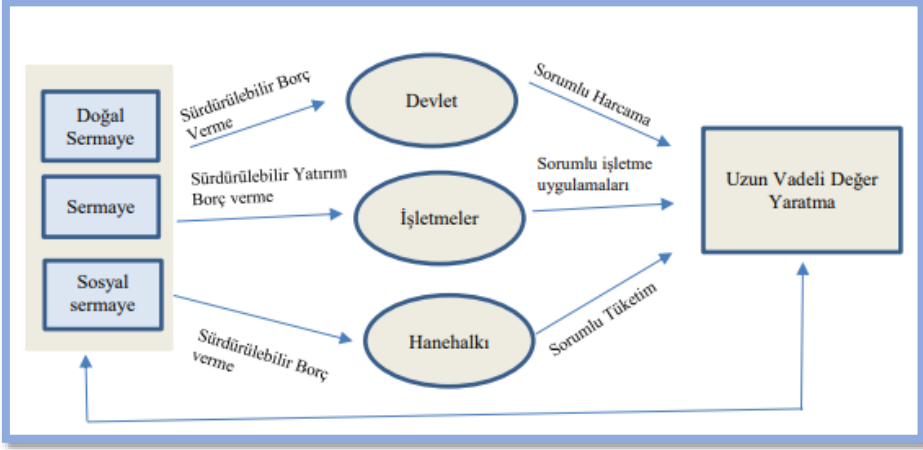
Doğal Sermaye

Sermaye

Sosyal sermaye

Sürdürülebilir Borç Verme

Sürdürülebilir Yatırım Borç verme

Sürdürülebilir Borç verme

Devlet

İşletmeler

Hanehalkı

Sorumlu Harcama

Sorumlu işletme uygulamaları

Sorumlu Tüketim

Uzun Vadeli Değer Yaratma